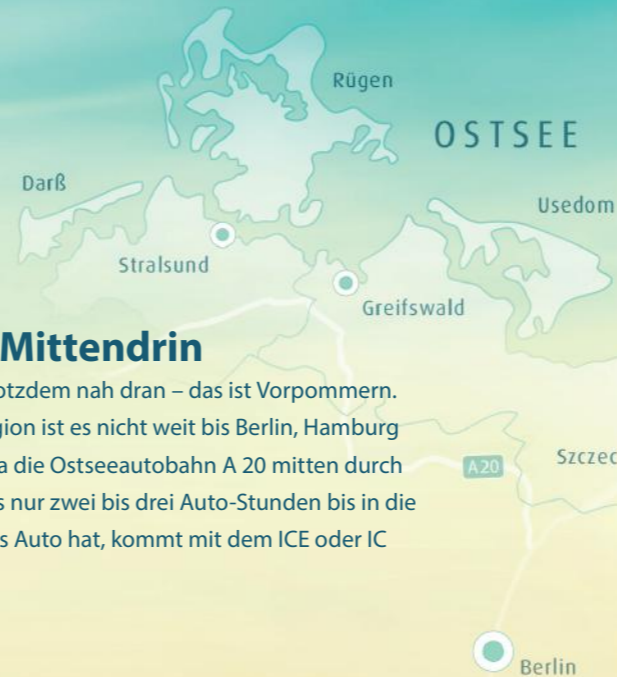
Rügen

OSTSEE

Darß

Usedom

Stralsund

Greifswald

Mittendrin

otzdem nah dran – das ist Vorpommern. gion ist es nicht weit bis Berlin, Hamburg a die Ostseeautobahn A 20 mitten durch s nur zwei bis drei Auto-Stunden bis in die s Auto hat, kommt mit dem ICE oder IC

A20

Szczec

Berlin